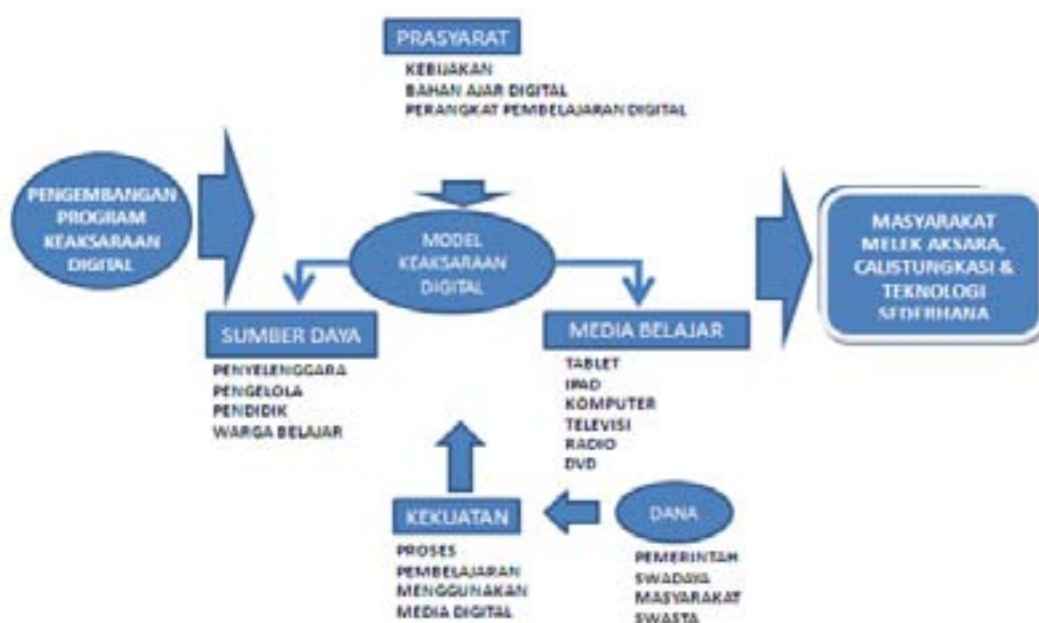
PRASYARAT

KEBIJAKAN
BAHAN AJAR DIGITAL
PERANGKAT PEMBELAJARAN DIGITAL

PENGEMBANGAN PROGRAM KEAKSARAAN DIGITAL

MODEL KEAKSARAAN DIGITAL

MASYARAKAT MELEK AKSARA, CALISTUNGKASI & TEKNOLOGI SEDERHANA

SUMBER DAYA

PENYELENGGARA
PENGELOLA
PENDIDIK
WARGA BELAJAR

MEDIA BELAJAR

TABLET
IPAD
KOMPUTER
TELEVISI
RADIO
DVD

KEKUATAN

PROSES PEMBELAJARAN MENGGUNAKAN MEDIA DIGITAL

DANA

PEMERINTAH
SWADAYA
MASYARAKAT
SWASTA